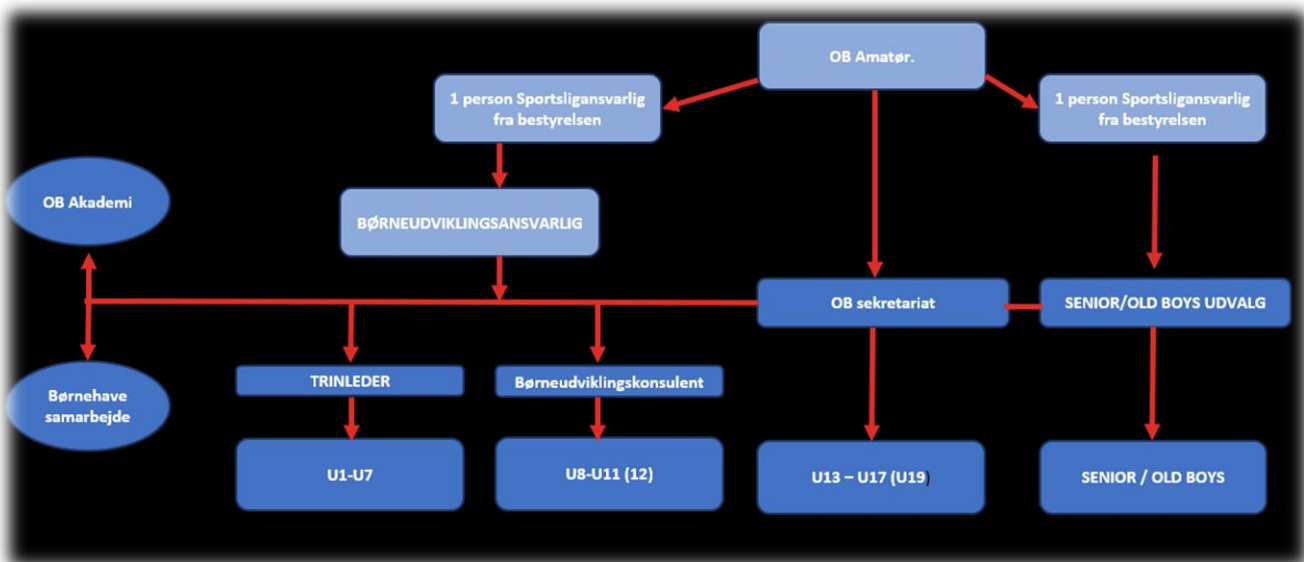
OB Amatør.

1 person Sportsligansvarlig fra bestyrelsen

1 person Sportsligansvarlig fra bestyrelsen

OB Akademi

BØRNEUDVIKLINGSANSVARLIG

OB sekretariat

SENIOR/OLD BOYS UDVALG

Børnehave samarbejde

TRINLEDER

Børneudviklingskonsulent

U1-U7

U8-U11 (12)

U13 – U17 (U19)

SENIOR / OLD BOYS